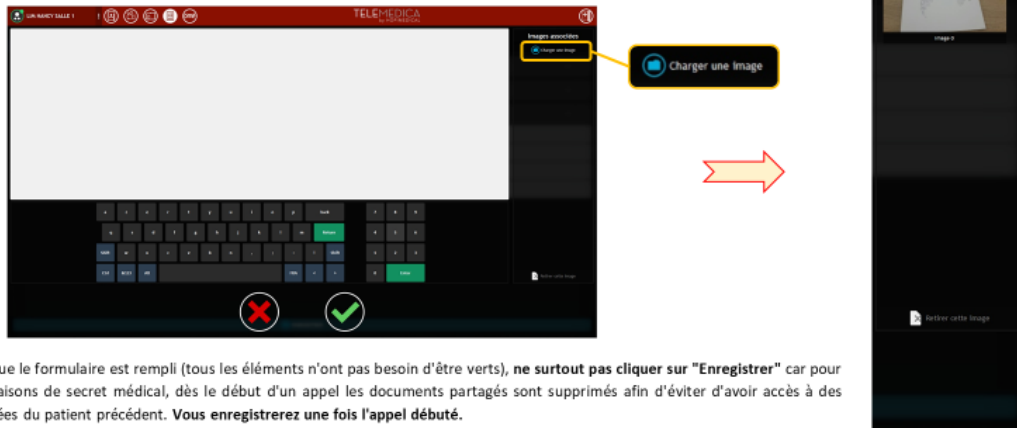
UM NANCY SALLE 1

TELEMEDICA

Images associées

Charger une image

Charger une image

Retirer cette image

Image 0

Retirer cette image

ue le formulaire est rempli (tous les éléments n'ont pas besoin d'être verts), **ne surtout pas cliquer sur "Enregistrer"** car pour aisons de secret médical, dès le début d'un appel les documents partagés sont supprimés afin d'éviter d'avoir accès à des ées du patient précédent. **Vous enregistrerez une fois l'appel débuté.**